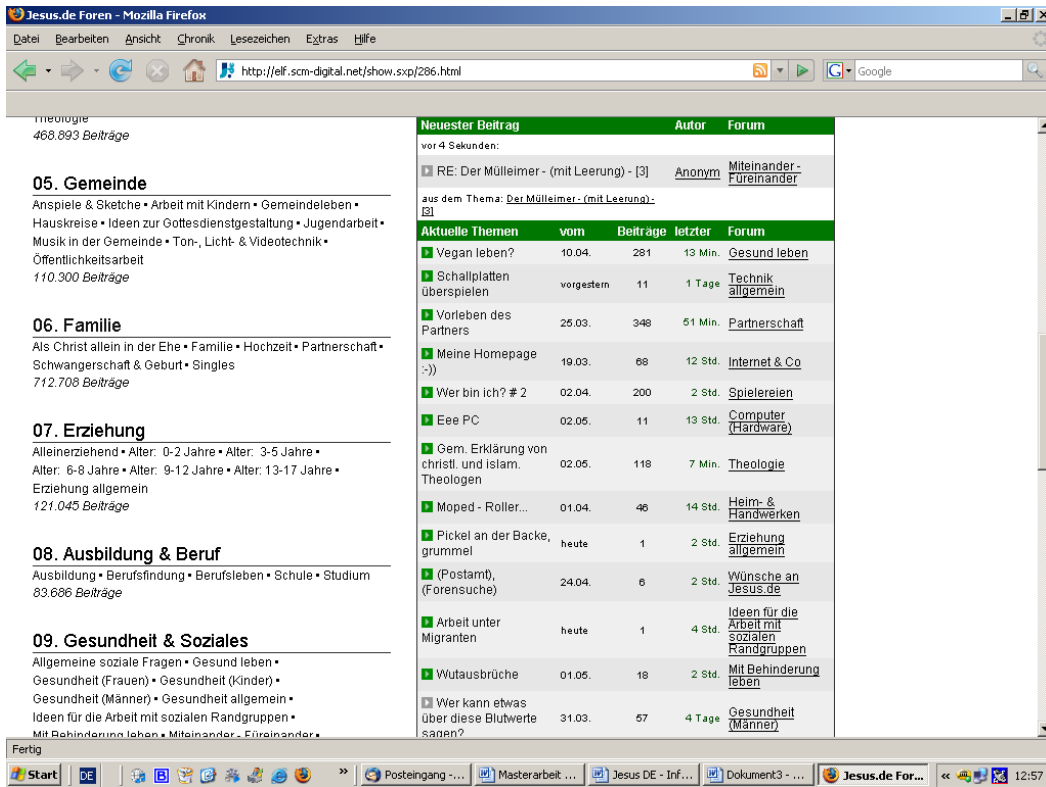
Jesus.de Foren - Mozilla Firefox

Datei Bearbeiten Ansicht Chronik Lesezeichen Extras Hilfe

http://elf.scm-digital.net/show.sxp/286.html

Google

Theologie
468.893 Beiträge

05. Gemeinde
Anspiele & Sketche • Arbeit mit Kindern • Gemeindeleben • Hauskreise • Ideen zur Gottesdienstgestaltung • Jugendarbeit • Musik in der Gemeinde • Ton-, Licht- & Videotechnik • Öffentlichkeitsarbeit
110.300 Beiträge

06. Familie
Als Christ allein in der Ehe • Alter: Familie • Hochzeit • Partnerschaft • Schwangerschaft & Geburt • Singles
712.708 Beiträge

07. Erziehung
Alleinerziehend • Alter: 0-2 Jahre • Alter: 3-5 Jahre • Alter: 6-8 Jahre • Alter: 9-12 Jahre • Alter: 13-17 Jahre • Erziehung allgemein
121.045 Beiträge

08. Ausbildung & Beruf
Ausbildung • Berufsfindung • Berufsleben • Schule • Studium
83.686 Beiträge

09. Gesundheit & Soziales
Allgemeine soziale Fragen • Gesund leben • Gesundheit (Frauen) • Gesundheit (Kinder) • Gesundheit (Männer) • Gesundheit allgemein • Ideen für die Arbeit mit sozialen Randgruppen • Mit Behinderung leben • Miteinander - Füreinander •

| Neuester Beitrag | Autor | Forum |
|---|---|---|
| vor 4 Sekunden: | | |
| RE: Der Mülleimer - (mit Leerung) - [3] | Anonym | Miteinander - Füreinander |
| aus dem Thema: Der Mülleimer - (mit Leerung) - [3] | | |

| Aktuelle Themen | vom | Beiträge | letzter | Forum |
|---|---|---|---|---|
| Vegan leben? | 10.04. | 281 | 13 Min. | Gesund leben |
| Schallplatten überspielen | vorgestern | 11 | 1 Tage | Technik allgemein |
| Vorleben des Partners | 25.03. | 348 | 51 Min. | Partnerschaft |
| Meine Homepage :-)) | 19.03. | 68 | 12 Std. | Internet & Co |
| Wer bin ich? # 2 | 02.04. | 200 | 2 Std. | Spielereien |
| Eee PC | 02.05. | 11 | 13 Std. | Computer (Hardware) |
| Gem. Erklärung von christl. und islam. Theologen | 02.05. | 118 | 7 Min. | Theologie |
| Moped - Roller... | 01.04. | 46 | 14 Std. | Heim- & Handwerken |
| Pickel an der Backe, grummel | heute | 1 | 2 Std. | Erziehung allgemein |
| (Postamt), (Forensuche) | 24.04. | 6 | 2 Std. | Wünsche an Jesus.de |
| Arbeit unter Migranten | heute | 1 | 4 Std. | Ideen für die Arbeit mit sozialen Randgruppen |
| Wutausbrüche | 01.05. | 18 | 2 Std. | Mit Behinderung leben |
| Wer kann etwas über diese Blutwerte sagen? | 31.03. | 57 | 4 Tage | Gesundheit (Männer) |

Fertig

Start DE Posteingang -... Masterarbeit ... Jesus DE - Inf... Dokument3 - ... Jesus.de For... 12:57